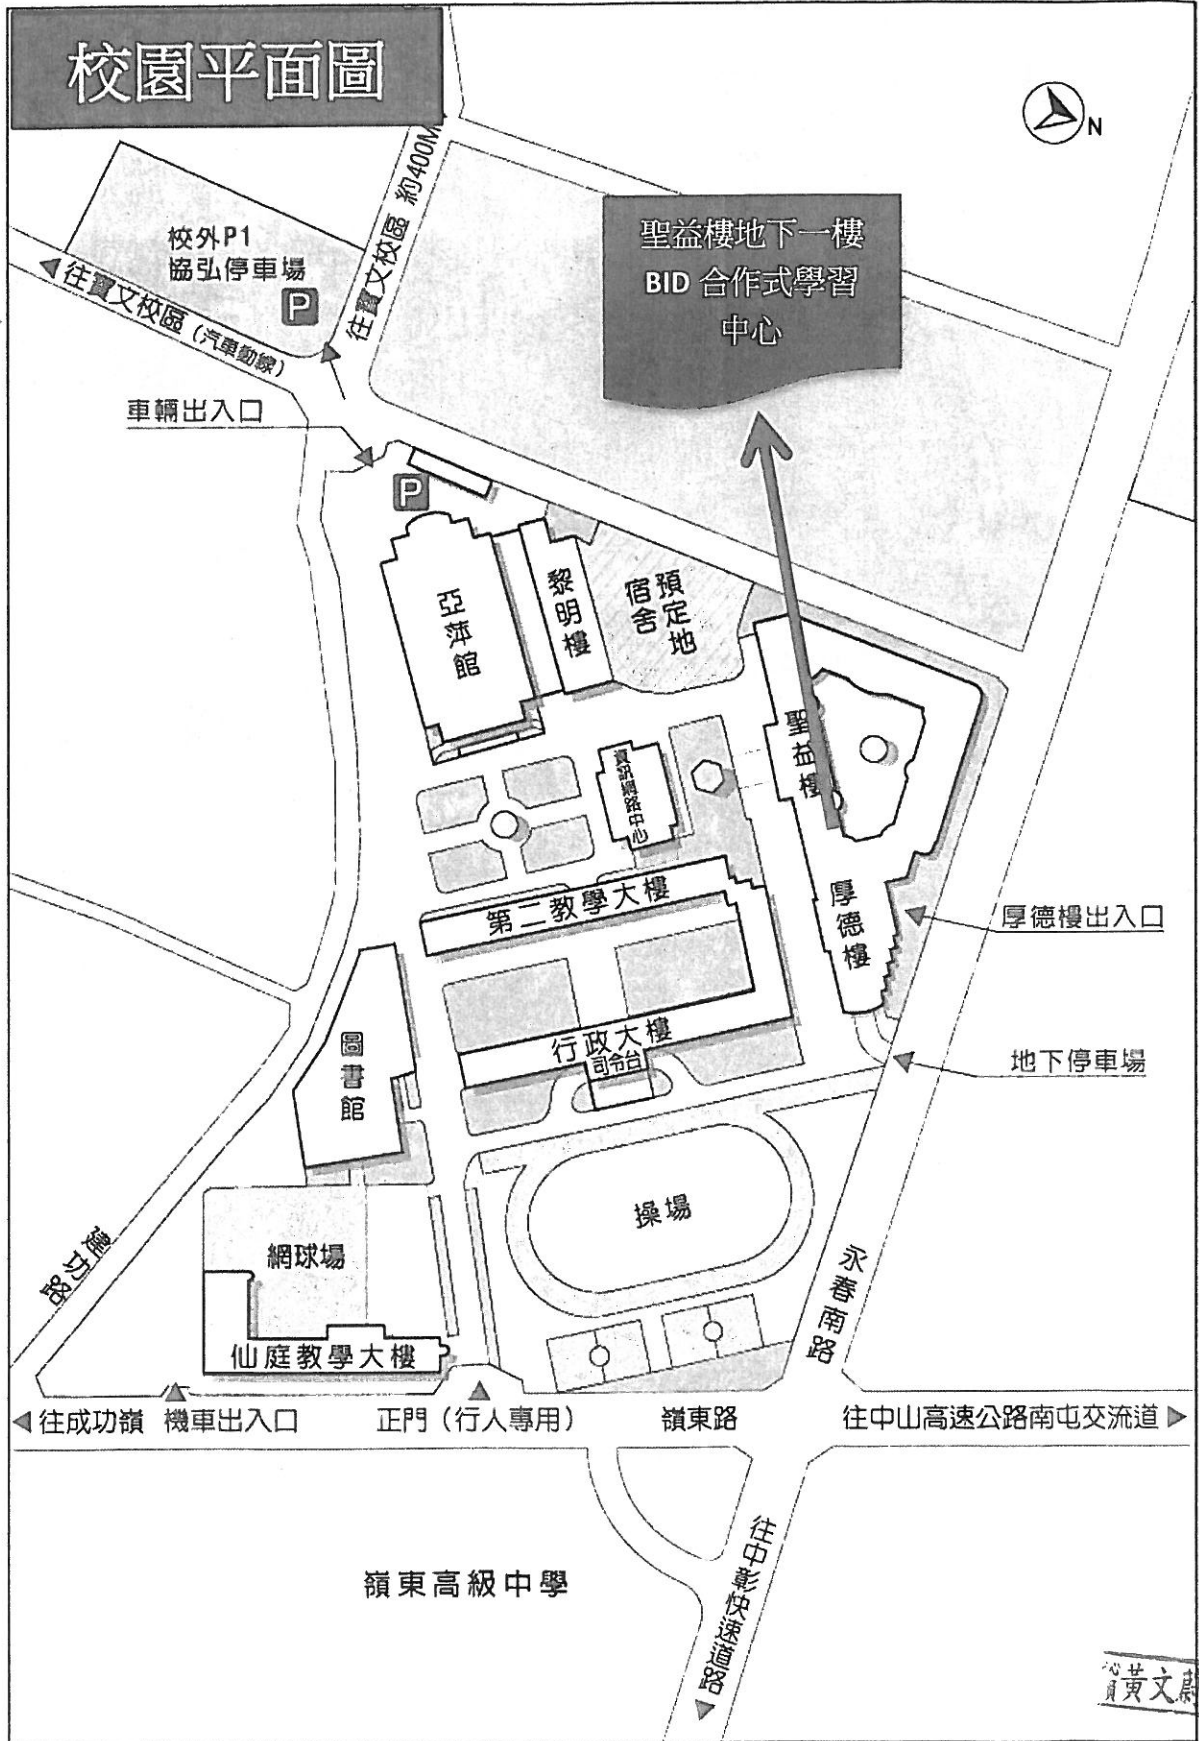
校園平面圖

N

聖益樓地下一樓
BID 合作式學習
中心

校外P1
協弘停車場
P

往寶文校區 約400M

往寶文校區（汽車動線）

車輛出入口

P

亞萍館

黎明樓

宿舍預定地

資訊網路中心

聖益樓

厚德樓

厚德樓出入口

第二教學大樓

行政大樓
司令台

地下停車場

圖書館

操場

網球場

仙庭教學大樓

成功路

永春南路

往成功嶺 機車出入口 正門（行人專用） 嶺東路 往中山高速公路南屯交流道

往中彰快速道路

嶺東高級中學

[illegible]黃文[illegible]